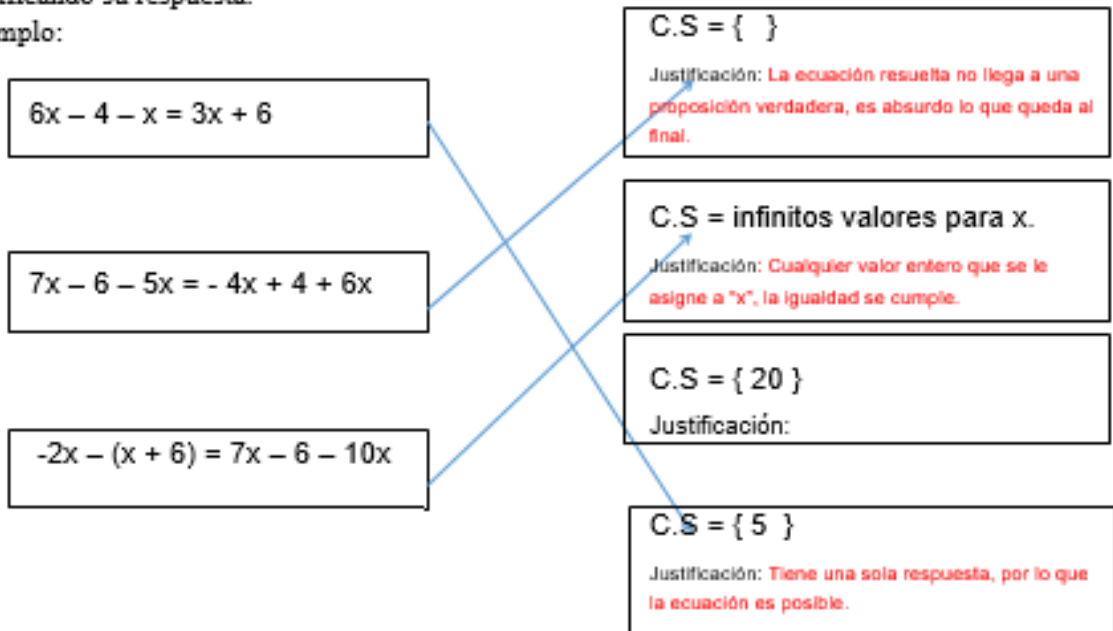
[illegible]ificando su respuesta.
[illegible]mplo:

6x – 4 – x = 3x + 6

7x – 6 – 5x = - 4x + 4 + 6x

-2x – (x + 6) = 7x – 6 – 10x

C.S = { }

Justificación: La ecuación resuelta no llega a una proposición verdadera, es absurdo lo que queda al final.

C.S = infinitos valores para x.

Justificación: Cualquier valor entero que se le asigne a "x", la igualdad se cumple.

C.S = { 20 }

Justificación:

C.S = { 5 }

Justificación: Tiene una sola respuesta, por lo que la ecuación es posible.